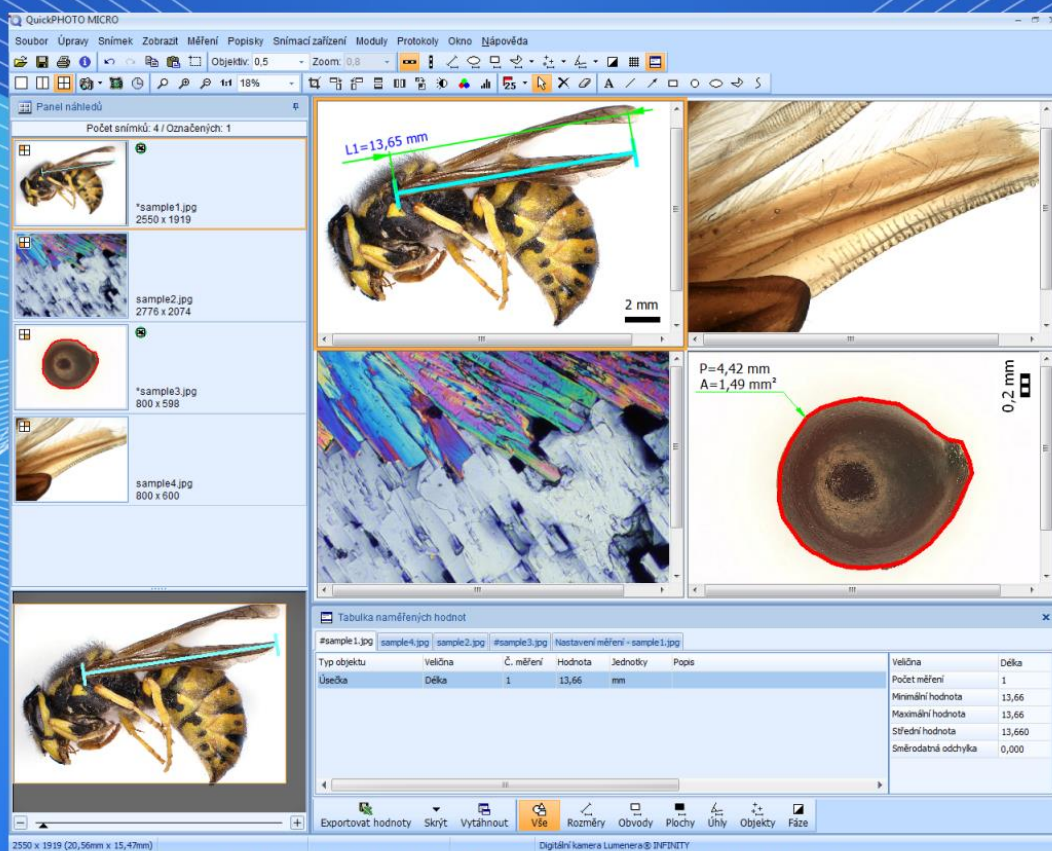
QuickPHOTO MICRO

Soubor Úpravy Snímek Zobrazit Měření Popisky Snímací zařízení Moduly Protokoly Okno Nápověda

Objektiv: 0,5 Zoom: 0,8

1:1 18%

Panel náhledů

Počet snímků: 4 / Označených: 1

*sample1.jpg
2550 x 1919

sample2.jpg
2776 x 2074

*sample3.jpg
800 x 598

sample4.jpg
800 x 600

L1=13,65 mm

2 mm

P=4,42 mm
A=1,49 mm²

0,2 mm

Tabulka naměřených hodnot

#sample1.jpg | sample4.jpg | sample2.jpg | #sample3.jpg | Nastavení měření - sample1.jpg

| Typ objektu | Veličina | Č. měření | Hodnota | Jednotky | Popis |
|---|---|---|---|---|---|
| Úsečka | Délka | 1 | 13,66 | mm | |

| Veličina | Délka |
|---|---|
| Počet měření | 1 |
| Minimální hodnota | 13,66 |
| Maximální hodnota | 13,66 |
| Střední hodnota | 13,660 |
| Směrodatná odchylka | 0,000 |

Exportovat hodnoty Skrýt Vytáhnout Vše Rozměry Obvody Plochy Úhly Objekty Fáze

2550 x 1919 (20,56mm x 15,47mm)

Digitální kamera Lumenera® INFINITY